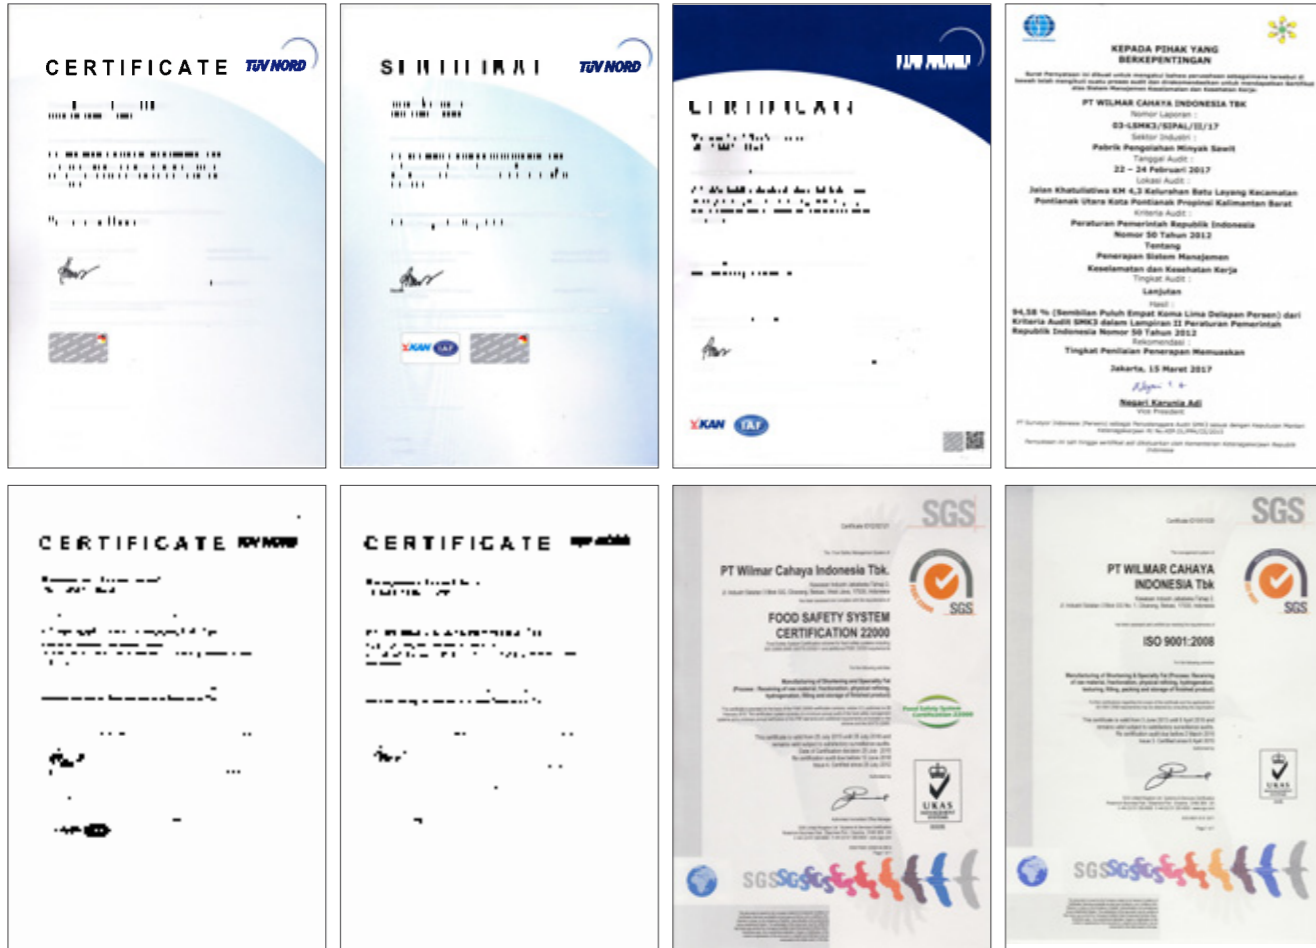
CERTIFICATE TÜV NORD

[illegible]

KAN IAF

KAN IAF

KEPADA PIHAK YANG BERKEPENTINGAN

PT WILMAR CAHAYA INDONESIA TBK
Nomor Laporan :
03-LSMK3/SIPAL/II/17
Sektor Industri :
Pabrik Pengolahan Minyak Sawit
Tanggal Audit :
22 – 24 Februari 2017
Lokasi Audit :
Jalan Khatulistiwa KM 4,3 Kelurahan Batu Layang Kecamatan Pontianak Utara Kota Pontianak Propinsi Kalimantan Barat
Kriteria Audit :
Peraturan Pemerintah Republik Indonesia Nomor 50 Tahun 2012
Tentang
Penerapan Sistem Manajemen Keselamatan dan Kesehatan Kerja
Tingkat Audit :
Lanjutan
Hasil :
94,58 % (Sembilan Puluh Empat Koma Lima Delapan Persen) dari Kriteria Audit SMK3 dalam Lampiran II Peraturan Pemerintah Republik Indonesia Nomor 50 Tahun 2012
Rekomendasi :
Tingkat Penilaian Penerapan Memuaskan

Jakarta, 15 Maret 2017

Negari Karunia Adi
Vice President

CERTIFICATE

CERTIFICATE

SGS

PT Wilmar Cahaya Indonesia Tbk.

FOOD SAFETY SYSTEM CERTIFICATION 22000

Food Safety System Certification 22000

UKAS

SGS

SGS

PT WILMAR CAHAYA INDONESIA Tbk

ISO 9001:2008

UKAS

SGS